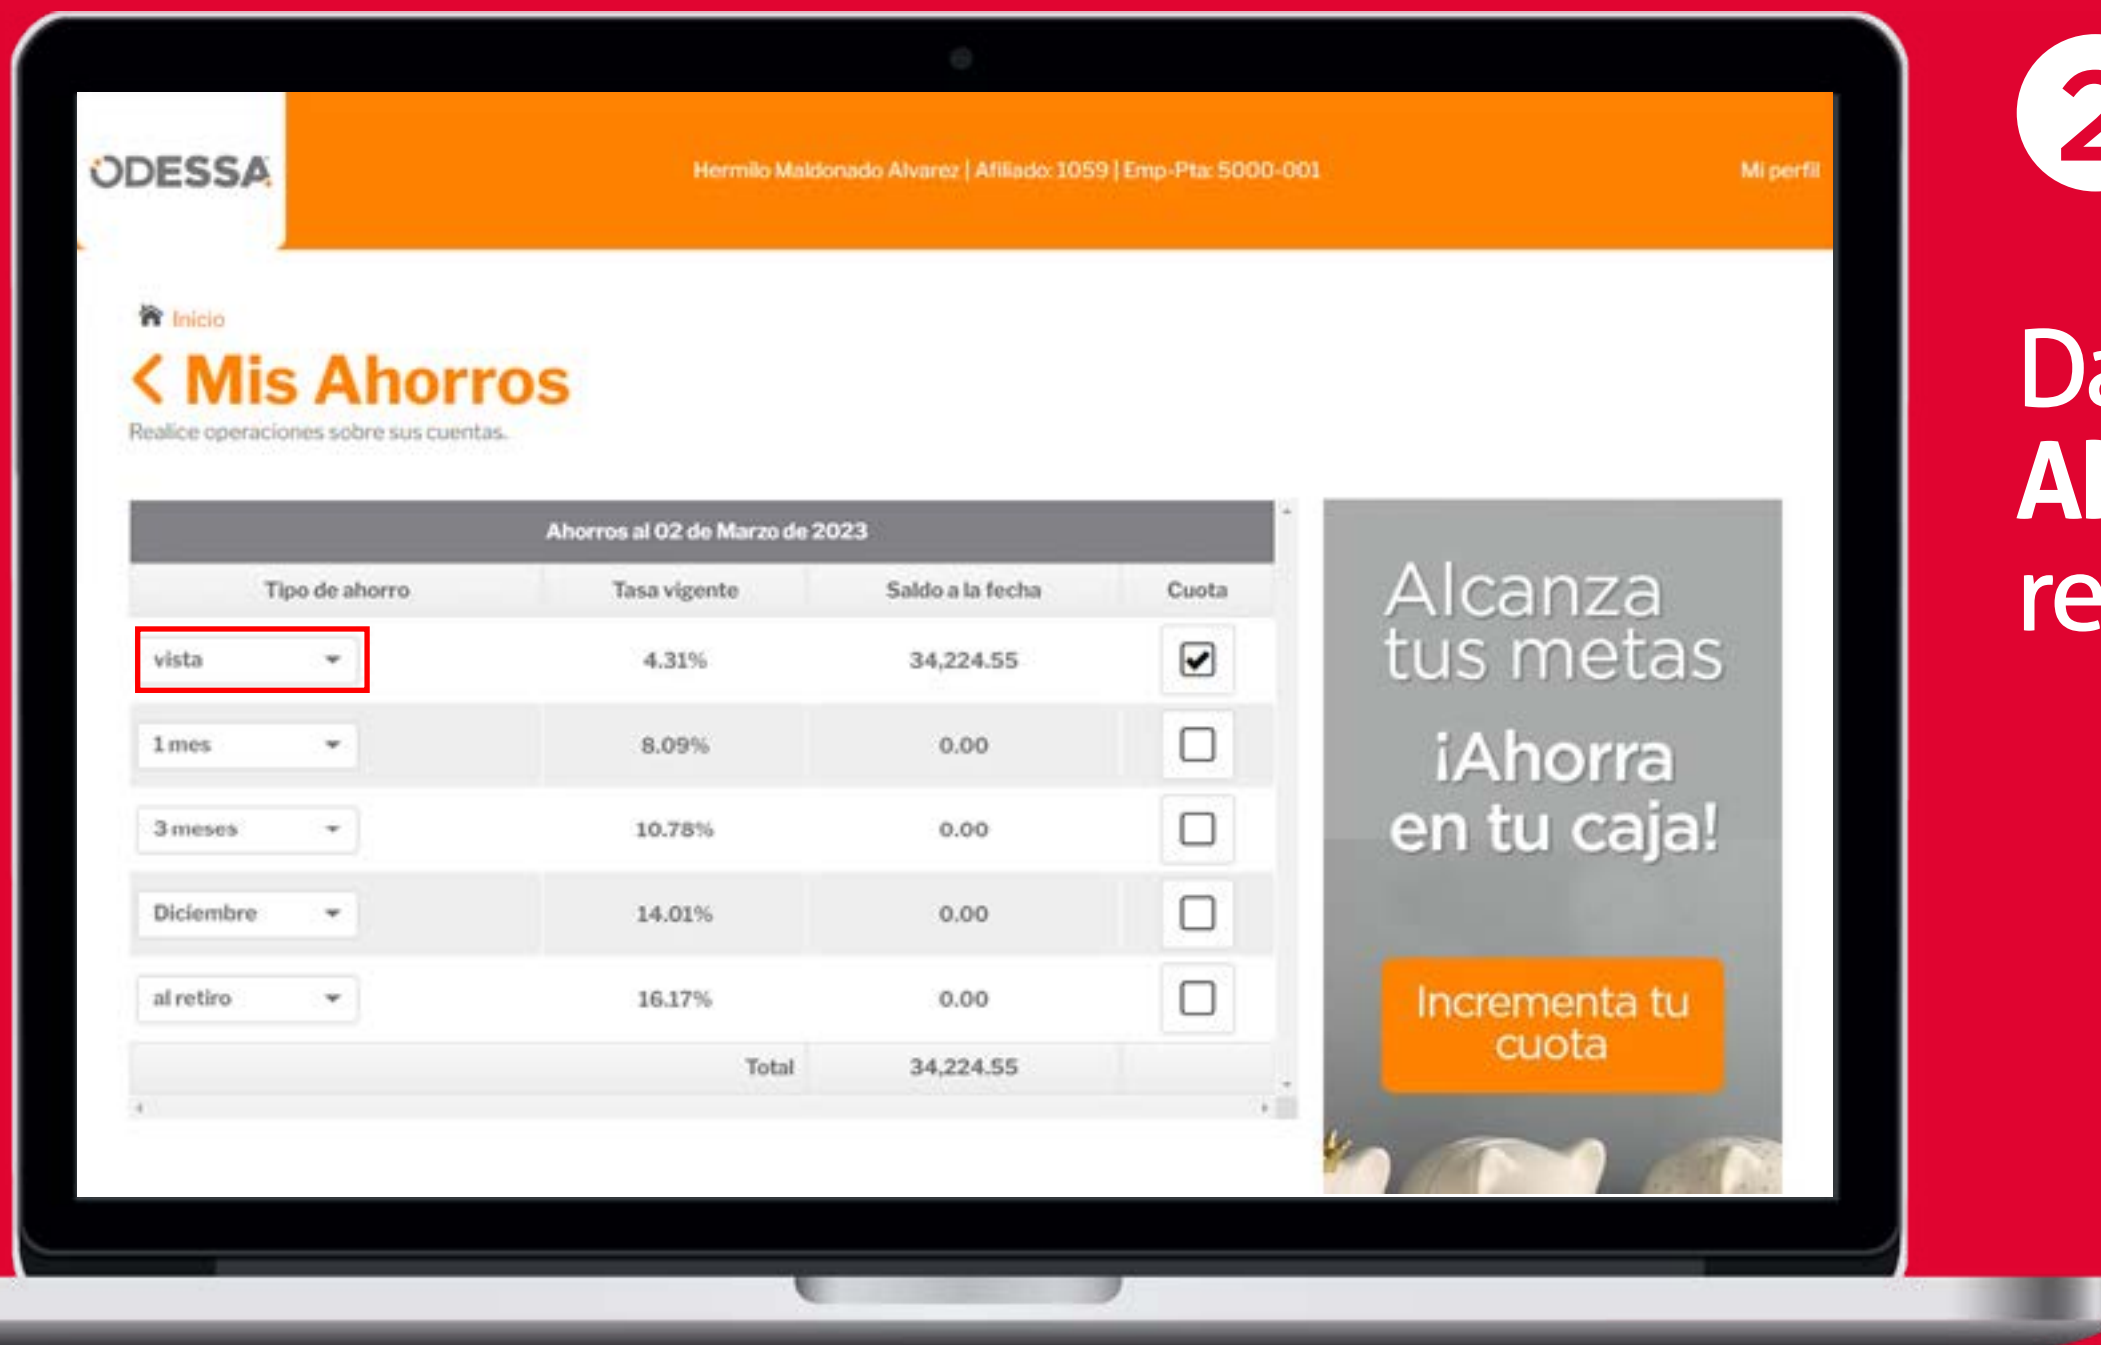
ODESSA

Hermilo Maldonado Alvarez | Afiliado: 1059 | Emp-Pta: 5000-001

Mi perfil

Inicio

Mis Ahorros

Realice operaciones sobre sus cuentas.

Ahorros al 02 de Marzo de 2023

| Tipo de ahorro | Tasa vigente | Saldo a la fecha | Cuota |
|---|---|---|---|
| vista | 4.31% | 34,224.55 | ☑ |
| 1 mes | 8.09% | 0.00 | ☐ |
| 3 meses | 10.78% | 0.00 | ☐ |
| Diciembre | 14.01% | 0.00 | ☐ |
| al retiro | 16.17% | 0.00 | ☐ |
| | Total | 34,224.55 | |

Alcanza tus metas

¡Ahorra en tu caja!

Incrementa tu cuota

2

Da
Al
re